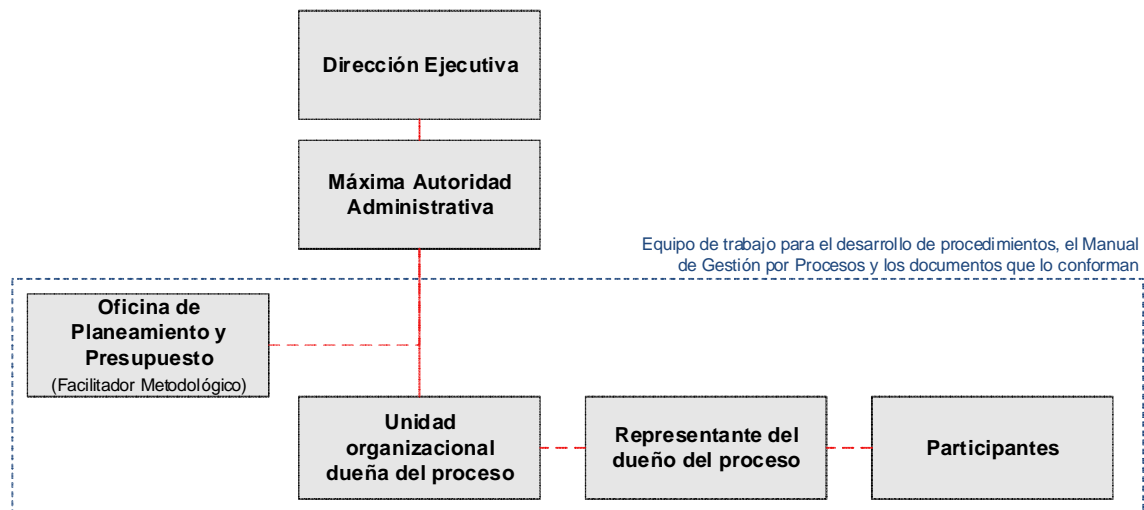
Dirección Ejecutiva

Máxima Autoridad Administrativa

Equipo de trabajo para el desarrollo de procedimientos, el Manual de Gestión por Procesos y los documentos que lo conforman

Oficina de Planeamiento y Presupuesto
(Facilitador Metodológico)

Unidad organizacional dueña del proceso

Representante del dueño del proceso

Participantes